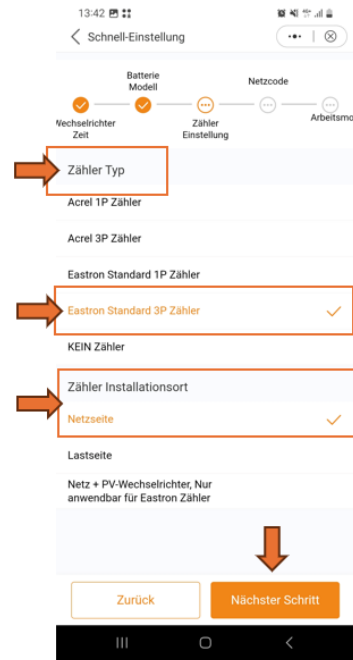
13:42

Schnell-Einstellung

Wechselrichter Zeit

Batterie Modell

Zähler Einstellung

Netzcode

Arbeitsmo

Zähler Typ

Acrel 1P Zähler

Acrel 3P Zähler

Eastron Standard 1P Zähler

Eastron Standard 3P Zähler

KEIN Zähler

Zähler Installationsort

Netzseite

Lastseite

Netz + PV-Wechselrichter, Nur anwendbar für Eastron Zähler

Zurück

Nächster Schritt